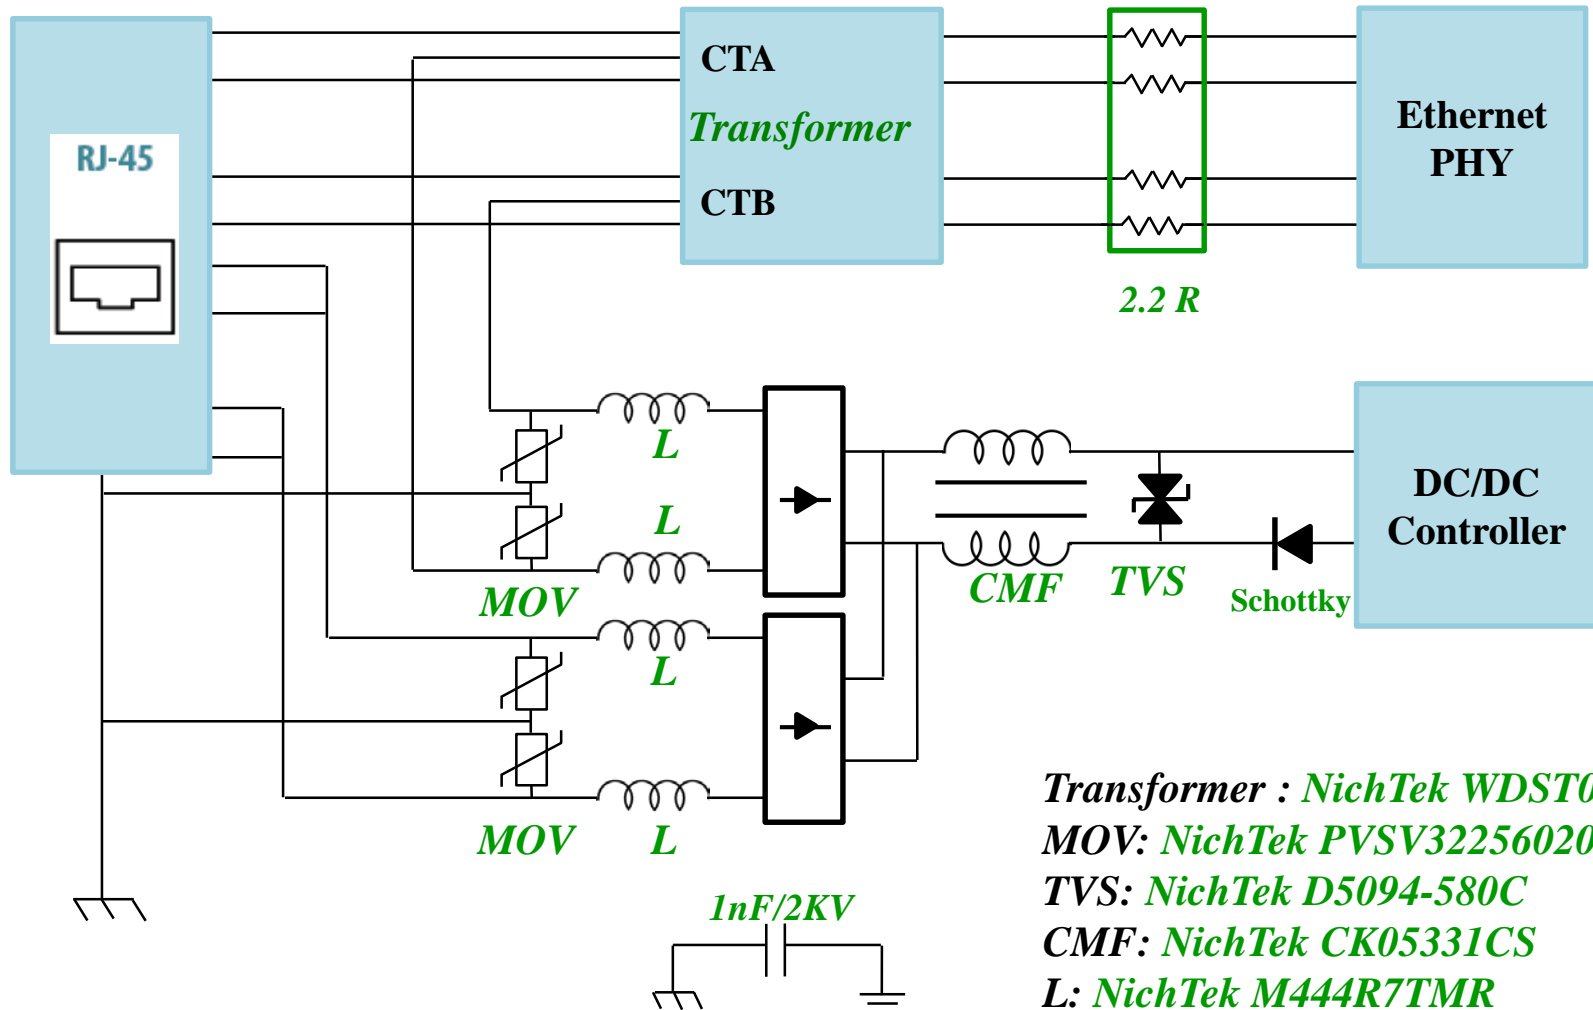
CTA
Transformer
CTB
Ethernet PHY
RJ-45
2.2 R
L
L
MOV
CMF
TVS
Schottky
DC/DC Controller
L
MOV
L
1nF/2KV
Transformer : NichTek WDST0
MOV: NichTek PVSV32256020
TVS: NichTek D5094-580C
CMF: NichTek CK05331CS
L: NichTek M444R7TMR